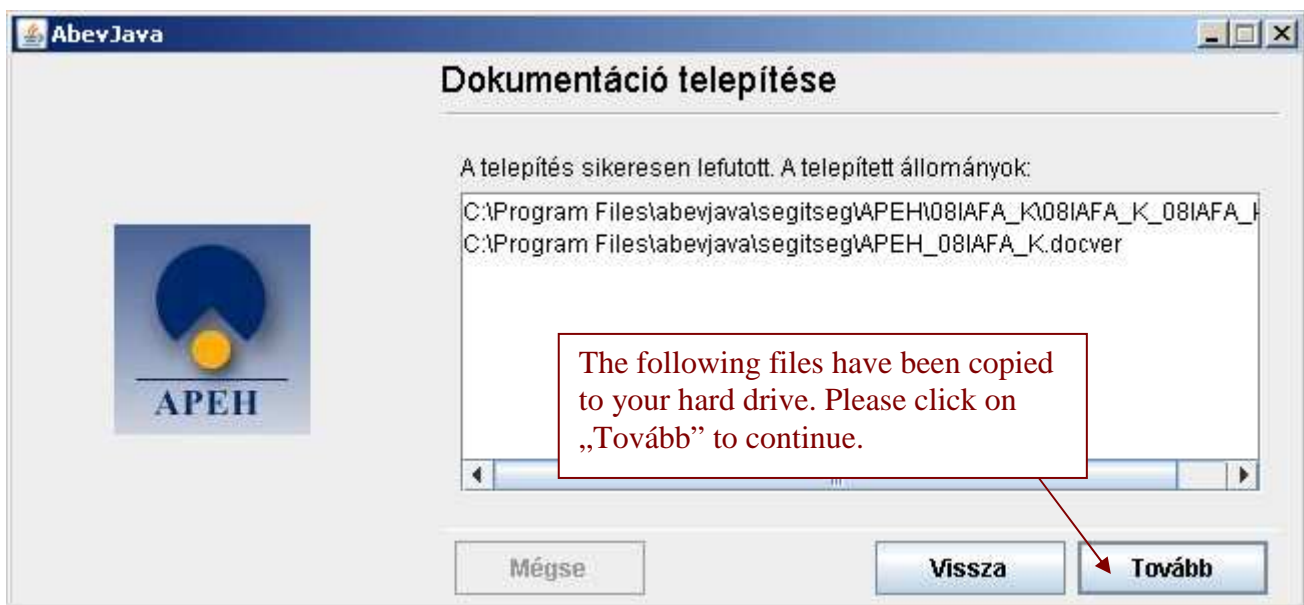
AbevJava

Dokumentáció telepítése

A telepítés sikeresen lefutott. A telepített állományok:

C:\Program Files\abevjava\segitseg\APEH\08IAFA_K\08IAFA_K_08IAFA_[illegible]
C:\Program Files\abevjava\segitseg\APEH_08IAFA_K.docver

APEH

The following files have been copied to your hard drive. Please click on „Tovább" to continue.

Mégse

Vissza

Tovább